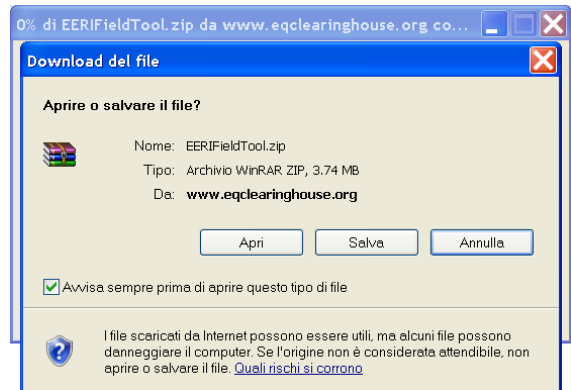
0% di EERIFieldTool.zip da www.eqclearinghouse.org co...

Download del file

Aprire o salvare il file?

Nome: EERIFieldTool.zip
Tipo: Archivio WinRAR ZIP, 3.74 MB
Da: www.eqclearinghouse.org

Apri | Salva | Annulla

Avvisa sempre prima di aprire questo tipo di file

I file scaricati da Internet possono essere utili, ma alcuni file possono danneggiare il computer. Se l'origine non è considerata attendibile, non aprire o salvare il file. Quali rischi si corrono